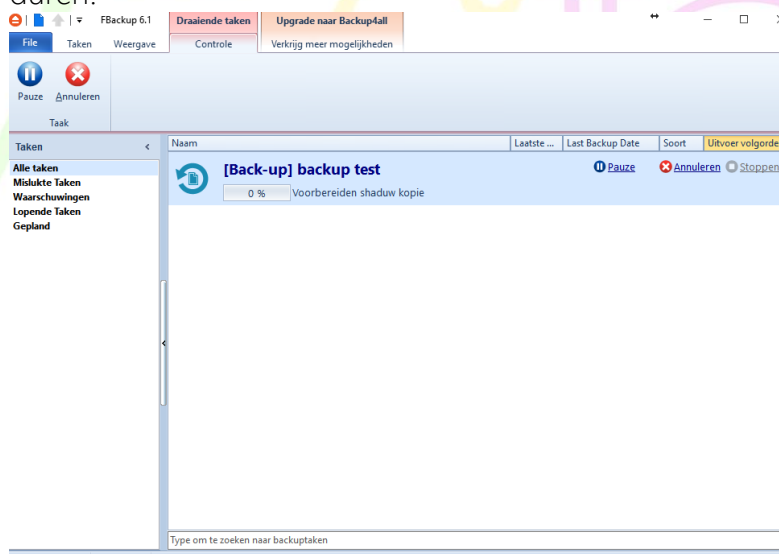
duren.

FBackup 6.1
Draaiende taken
Upgrade naar Backup4all
File
Taken
Weergave
Controle
Verkrijg meer mogelijkheden
Pauze
Annuleren
Taak

Taken
Alle taken
Mislukte Taken
Waarschuwingen
Lopende Taken
Gepland

| Naam | Laatste ... | Last Backup Date | Soort | Uitvoer volgorde |
|---|---|---|---|---|

[Back-up] backup test
0 %
Voorbereiden shaduw kopie
Pauze
Annuleren
Stoppen

Type om te zoeken naar backuptaken